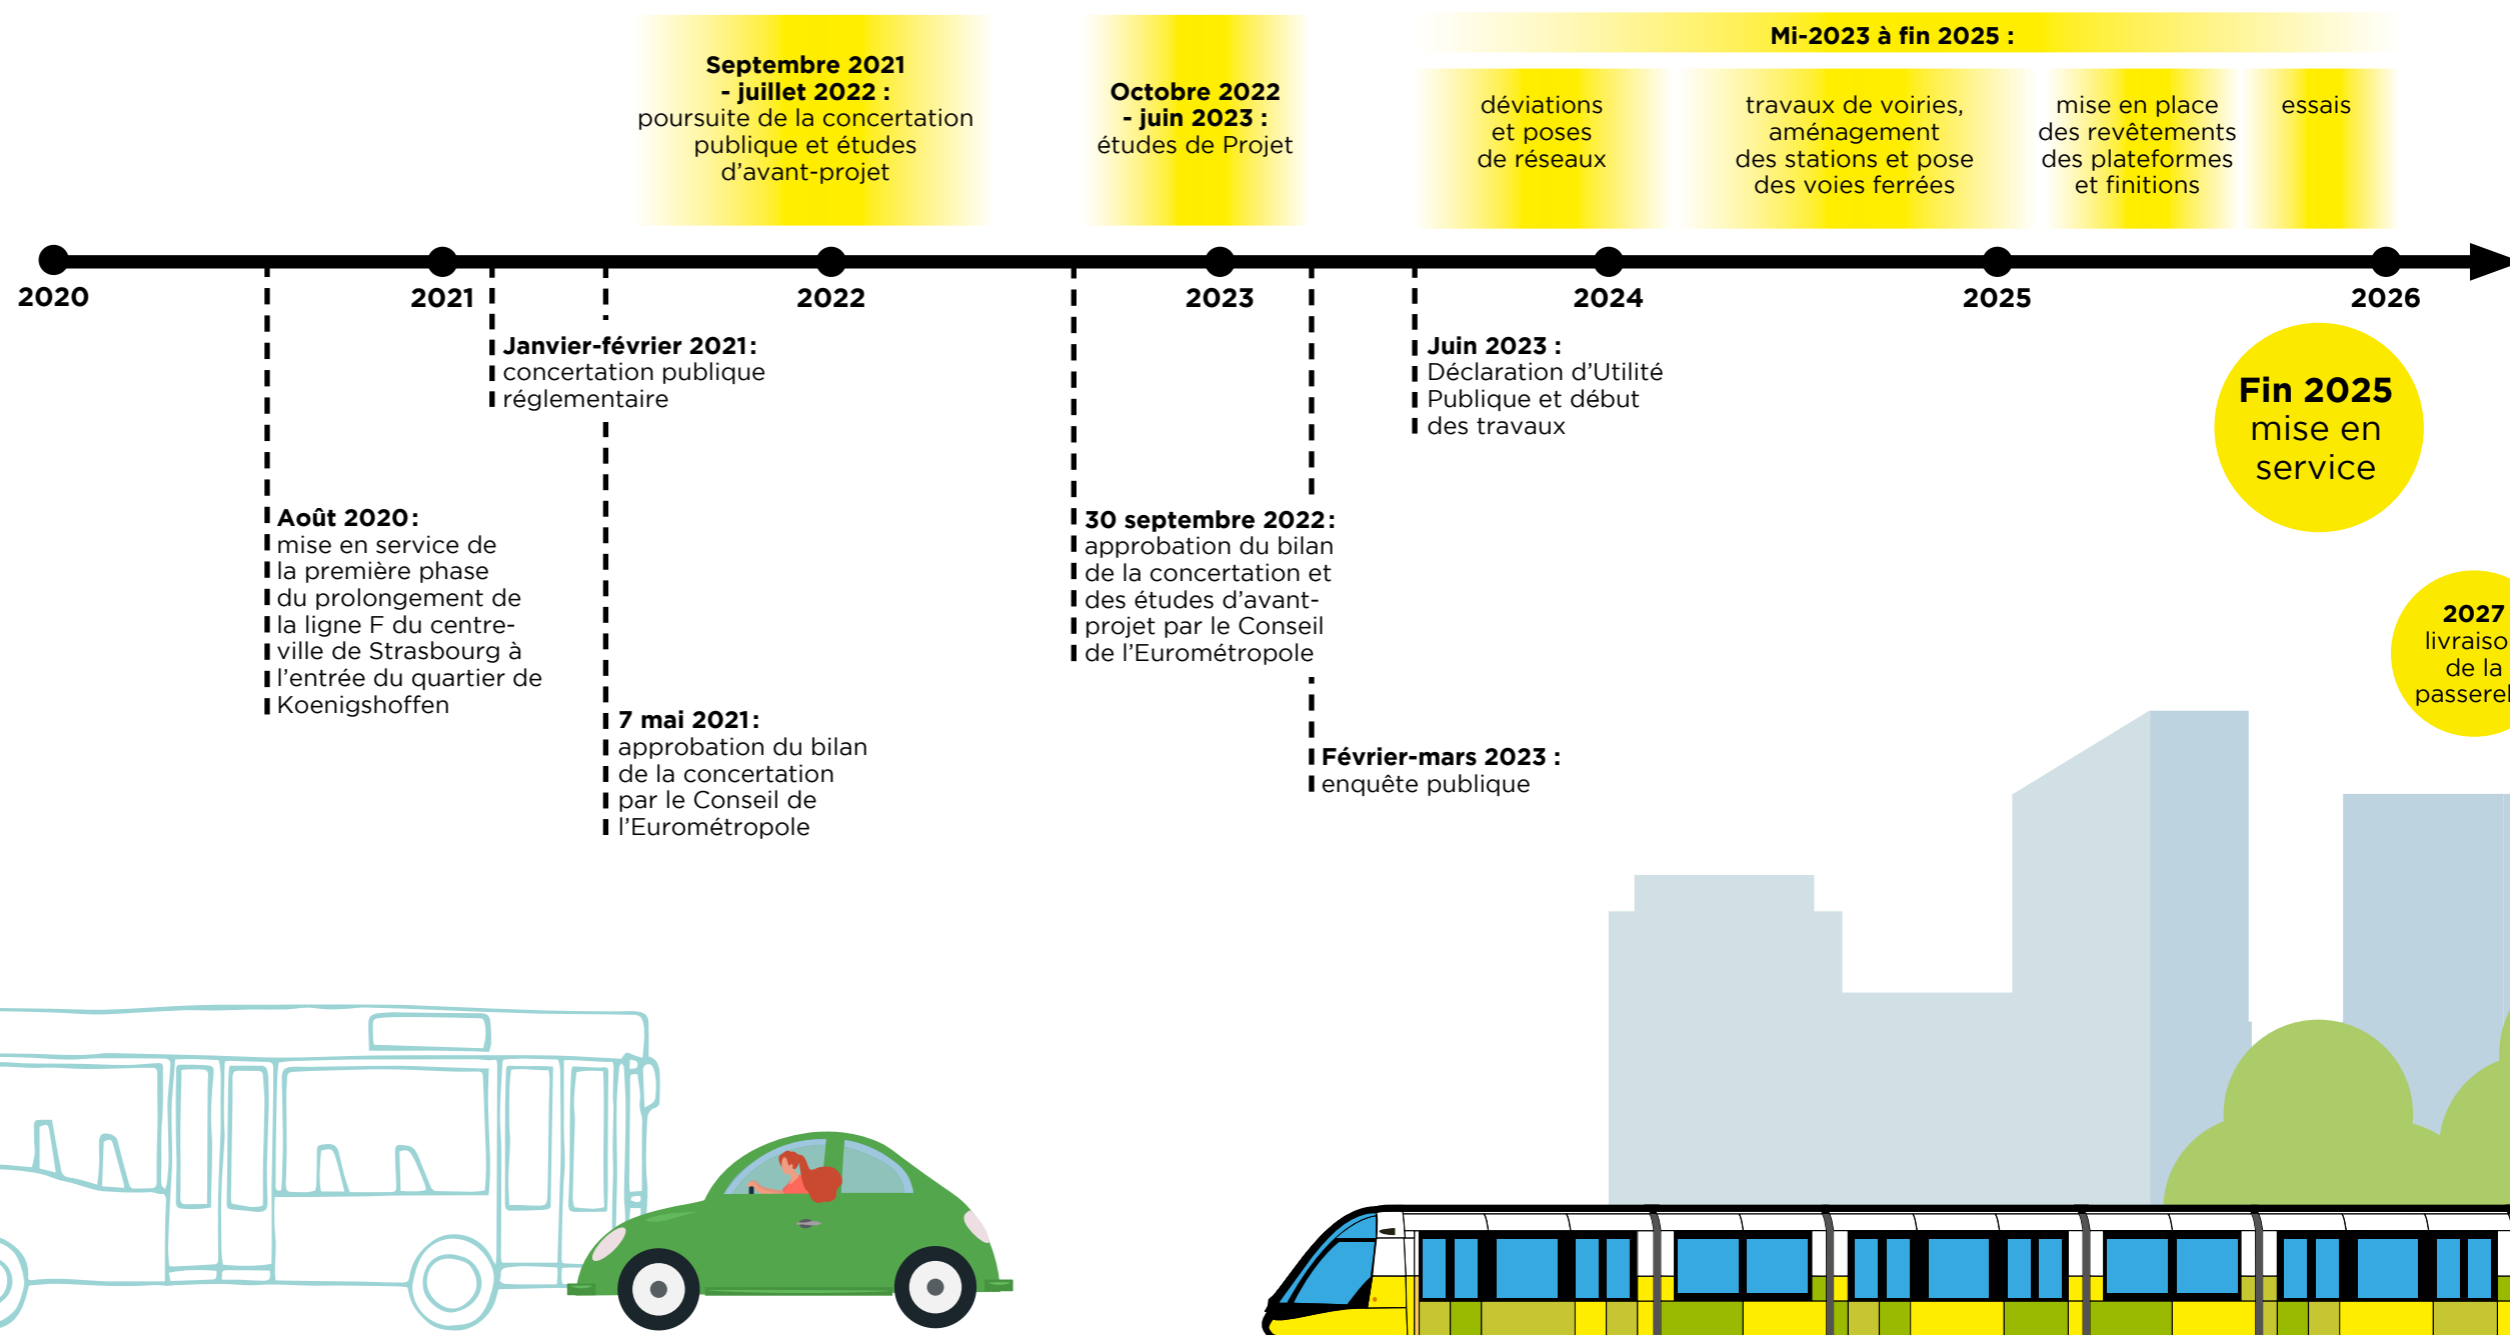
Septembre 2021 - juillet 2022 : poursuite de la concertation publique et études d'avant-projet

Octobre 2022 - juin 2023 : études de Projet

Mi-2023 à fin 2025 :

déviations et poses de réseaux

travaux de voiries, aménagement des stations et pose des voies ferrées

mise en place des revêtements des plateformes et finitions

essais

2020

2021

2022

2023

2024

2025

2026

Janvier-février 2021: concertation publique réglementaire

Juin 2023 : Déclaration d'Utilité Publique et début des travaux

Fin 2025 mise en service

Août 2020: mise en service de la première phase du prolongement de la ligne F du centre-ville de Strasbourg à l'entrée du quartier de Koenigshoffen

30 septembre 2022: approbation du bilan de la concertation et des études d'avant-projet par le Conseil de l'Eurométropole

2027 livraiso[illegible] de la passerel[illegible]

7 mai 2021: approbation du bilan de la concertation par le Conseil de l'Eurométropole

Février-mars 2023 : enquête publique